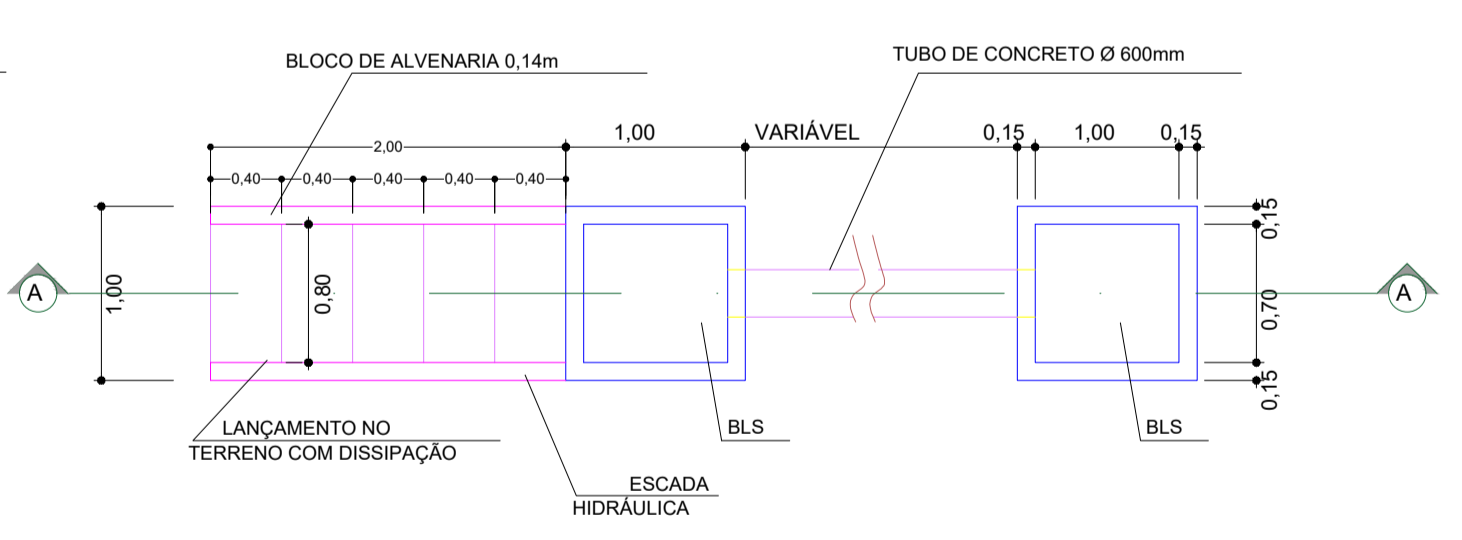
BLOCO DE ALVENARIA 0,14m

TUBO DE CONCRETO Ø 600mm

2,00

1,00

VARIÁVEL

0,15

1,00

0,15

0,40

0,40

0,40

0,40

0,40

A

1,00

0,80

0,15

0,70

0,15

A

BLS

BLS

LANÇAMENTO NO TERRENO COM DISSIPAÇÃO

ESCADA HIDRÁULICA